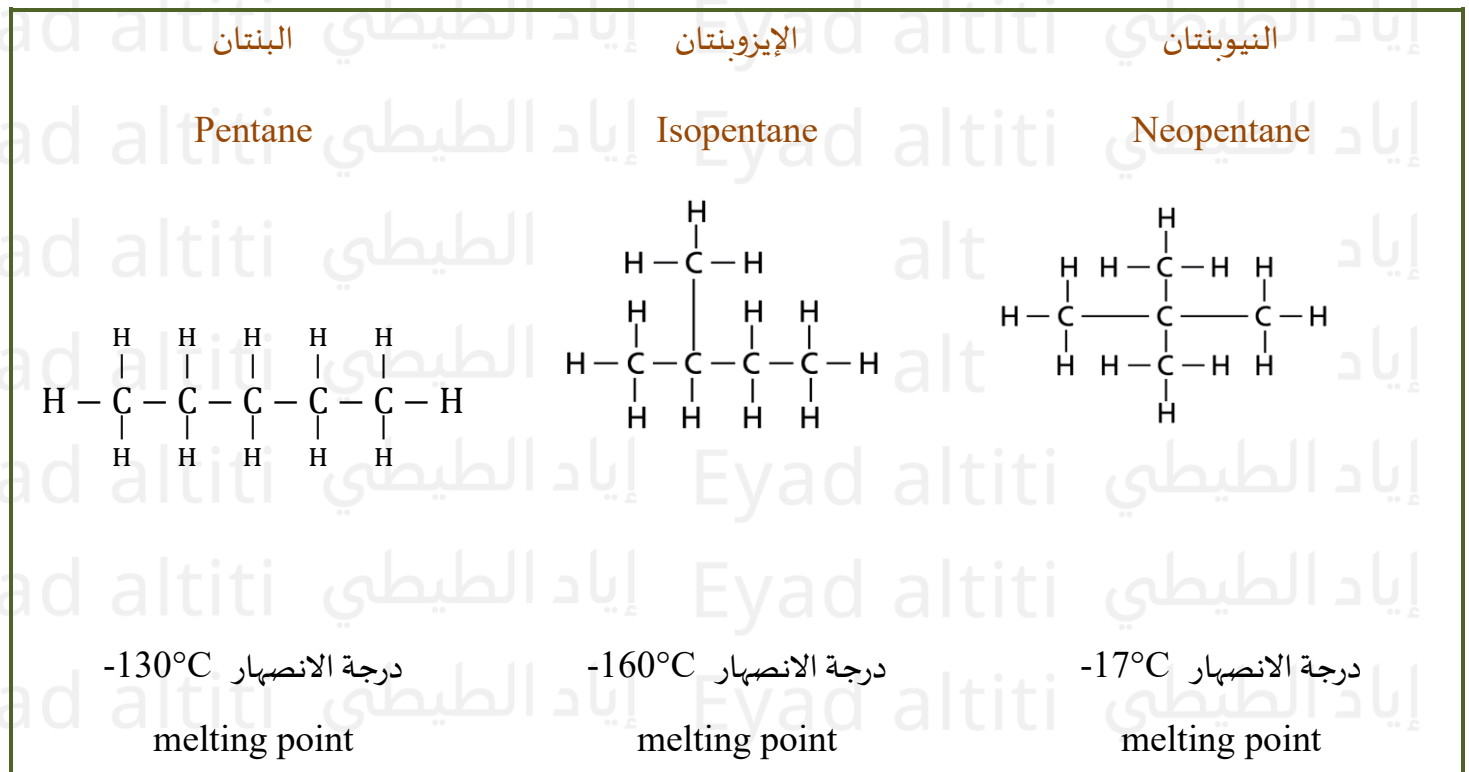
البنتان

Pentane

H H H H H
H – C – C – C – C – C – H
H H H H H

درجة الانصهار -130°C
melting point

الإيزوبنتان

Isopentane

H
H – C – H
H H H
H – C – C – C – C – H
H H H H

درجة الانصهار -160°C
melting point

النيوبنتان

Neopentane

H
H H – C – H H
H – C — C — C – H
H H – C – H H
H

درجة الانصهار -17°C
melting point

Eyad altiti إياد الطيطي